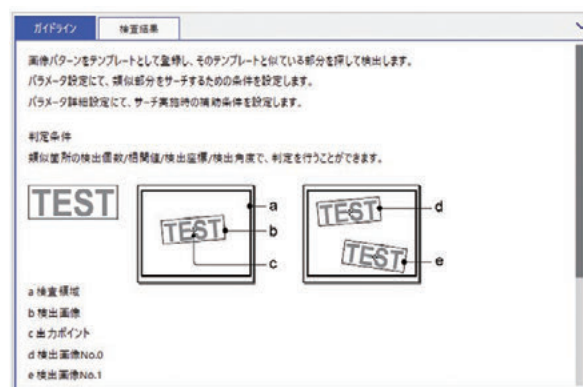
ガイドライン　検査結果

画像パターンをテンプレートとして登録し、そのテンプレートと似ている部分を探して検出します。
パラメータ設定にて、類似部分をサーチするための条件を設定します。
パラメータ詳細設定にて、サーチ実施時の補助条件を設定します。

判定条件
類似箇所の検出個数/相関値/検出座標/検出角度で、判定を行うことができます。

TEST

TEST
a
b
c

TEST
TEST
d
e

a 検査領域
b 検出画像
c 出力ポイント
d 検出画像No.0
e 検出画像No.1